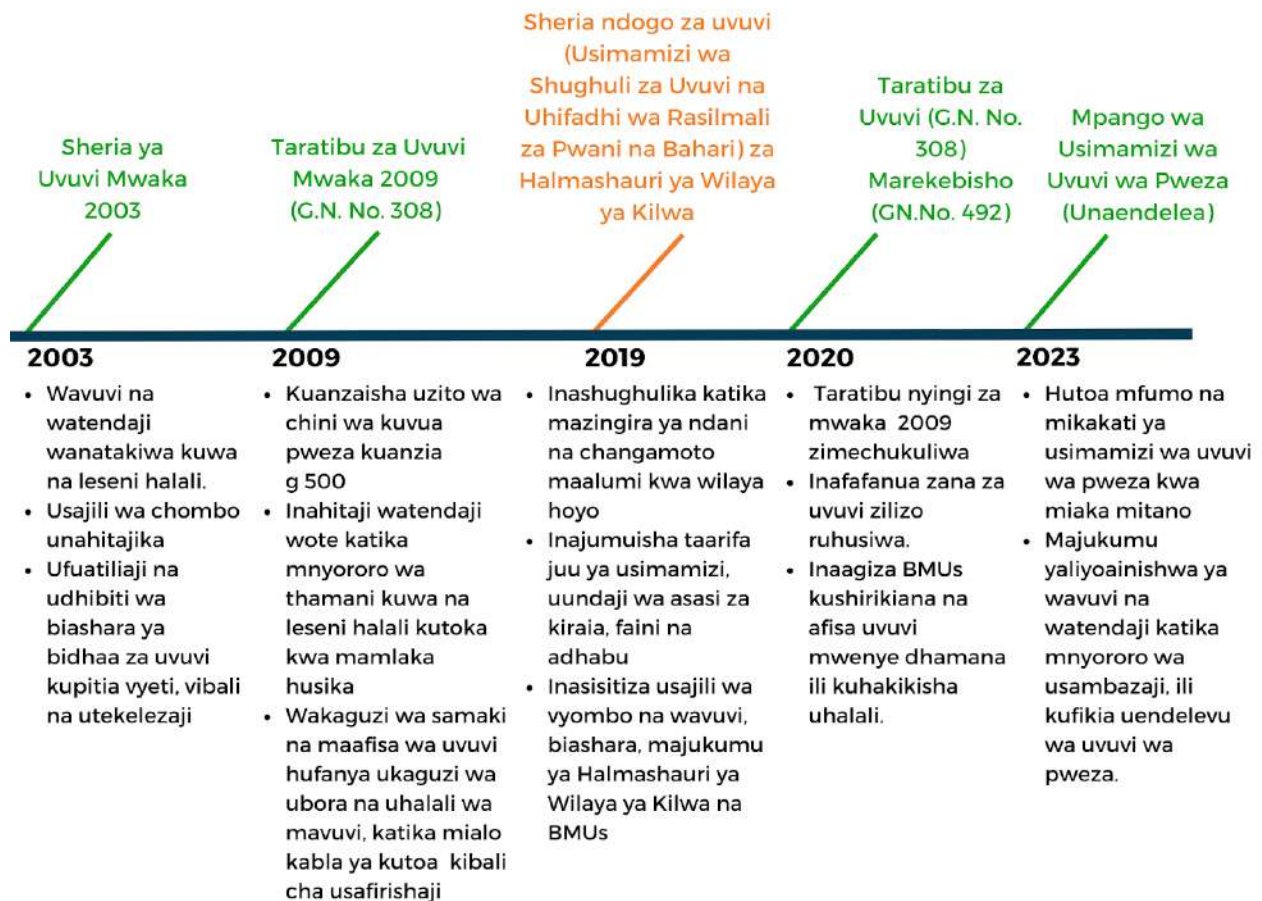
Sheria ya Uvuvi Mwaka 2003

Taratibu za Uvuvi Mwaka 2009 (G.N. No. 308)

Sheria ndogo za uvuvi (Usimamizi wa Shughuli za Uvuvi na Uhifadhi wa Rasilmali za Pwani na Bahari) za Halmashauri ya Wilaya ya Kilwa

Taratibu za Uvuvi (G.N. No. 308) Marekebisho (GN.No. 492)

Mpango wa Usimamizi wa Uvuvi wa Pweza (Unaendelea)

2003

- Wavuvi na watendaji wanatakiwa kuwa na leseni halali.
- Usajili wa chombo unahitajika
- Ufuatiliaji na udhibiti wa biashara ya bidhaa za uvuvi kupitia vyeti, vibali na utekelezaji

2009

- Kuanzaisha uzito wa chini wa kuvua pweza kuanzia g 500
- Inahitaji watendaji wote katika mnyororo wa thamani kuwa na leseni halali kutoka kwa mamlaka husika
- Wakaguzi wa samaki na maafisa wa uvuvi hufanya ukaguzi wa ubora na uhalali wa mavuvi, katika mialo kabla ya kutoa kibali cha usafirishaji

2019

- Inashughulika katika mazingira ya ndani na changamoto maalumi kwa wilaya hoyo
- Inajumuisha taarifa juu ya usimamizi, uundaji wa asasi za kiraia, faini na adhabu
- Inasisitiza usajili wa vyombo na wavuvi, biashara, majukumu ya Halmashauri ya Wilaya ya Kilwa na BMUs

2020

- Taratibu nyingi za mwaka 2009 zimechukuliwa
- Inafafanua zana za uvuvi zilizo ruhusiwa.
- Inaagiza BMUs kushirikiana na afisa uvuvi mwenye dhamana ili kuhakikisha uhalali.

2023

- Hutoa mfumo na mikakati ya usimamizi wa uvuvi wa pweza kwa miaka mitano
- Majukumu yaliyoainishwa ya wavuvi na watendaji katika mnyororo wa usambazaji, ili kufikia uendelevu wa uvuvi wa pweza.